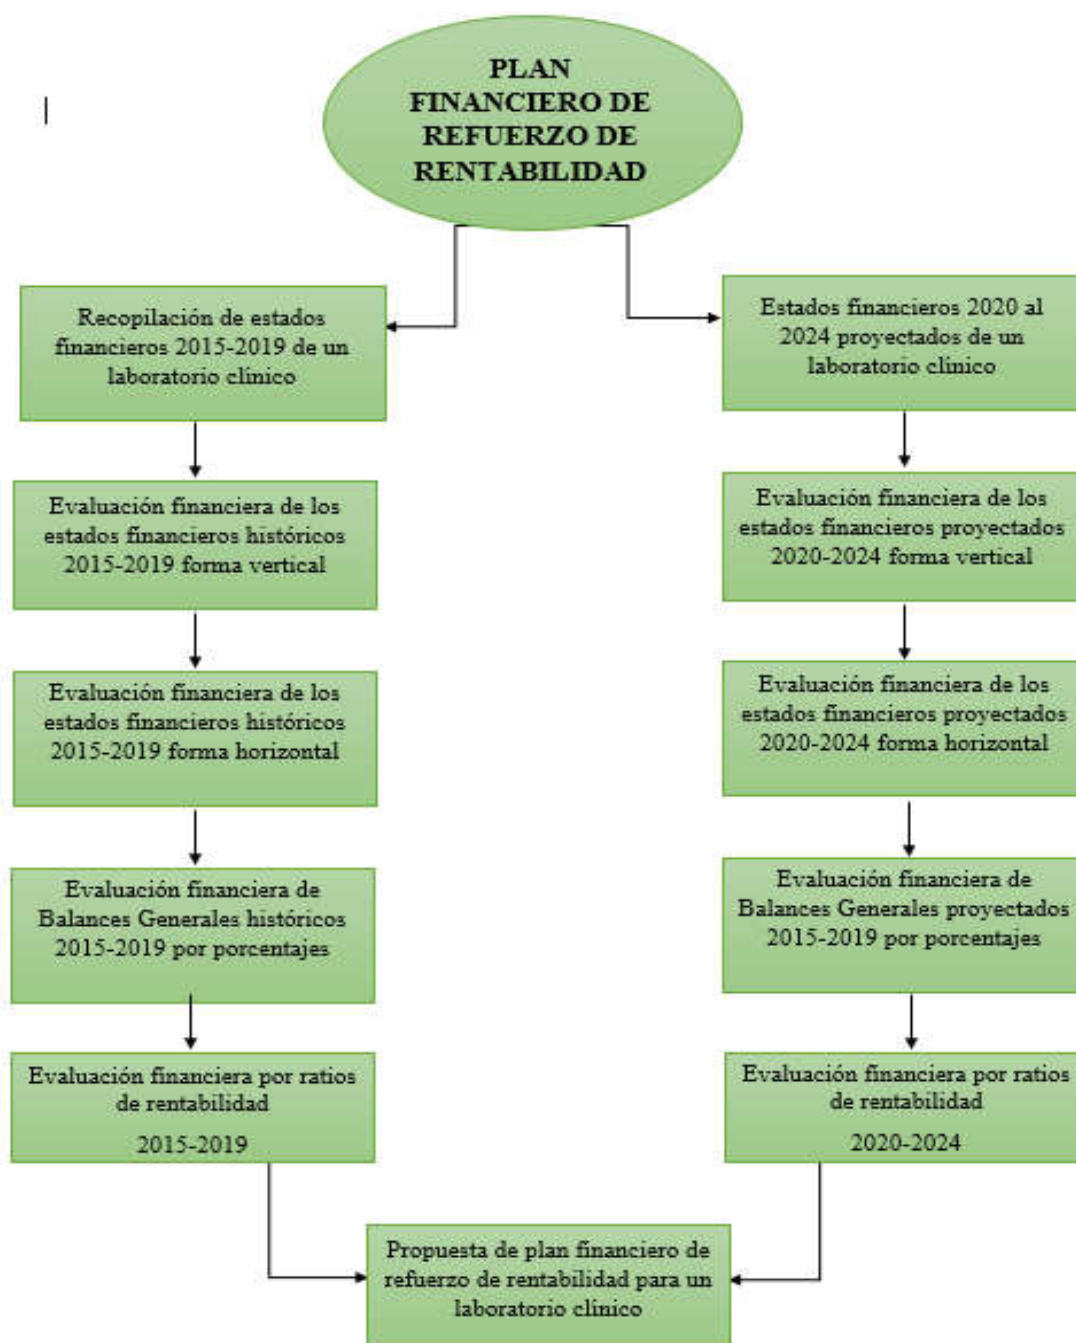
PLAN FINANCIERO DE REFUERZO DE RENTABILIDAD

Recopilación de estados financieros 2015-2019 de un laboratorio clínico

Evaluación financiera de los estados financieros históricos 2015-2019 forma vertical

Evaluación financiera de los estados financieros históricos 2015-2019 forma horizontal

Evaluación financiera de Balances Generales históricos 2015-2019 por porcentajes

Evaluación financiera por ratios de rentabilidad

2015-2019

Estados financieros 2020 al 2024 proyectados de un laboratorio clínico

Evaluación financiera de los estados financieros proyectados 2020-2024 forma vertical

Evaluación financiera de los estados financieros proyectados 2020-2024 forma horizontal

Evaluación financiera de Balances Generales proyectados 2015-2019 por porcentajes

Evaluación financiera por ratios de rentabilidad

2020-2024

Propuesta de plan financiero de refuerzo de rentabilidad para un laboratorio clínico